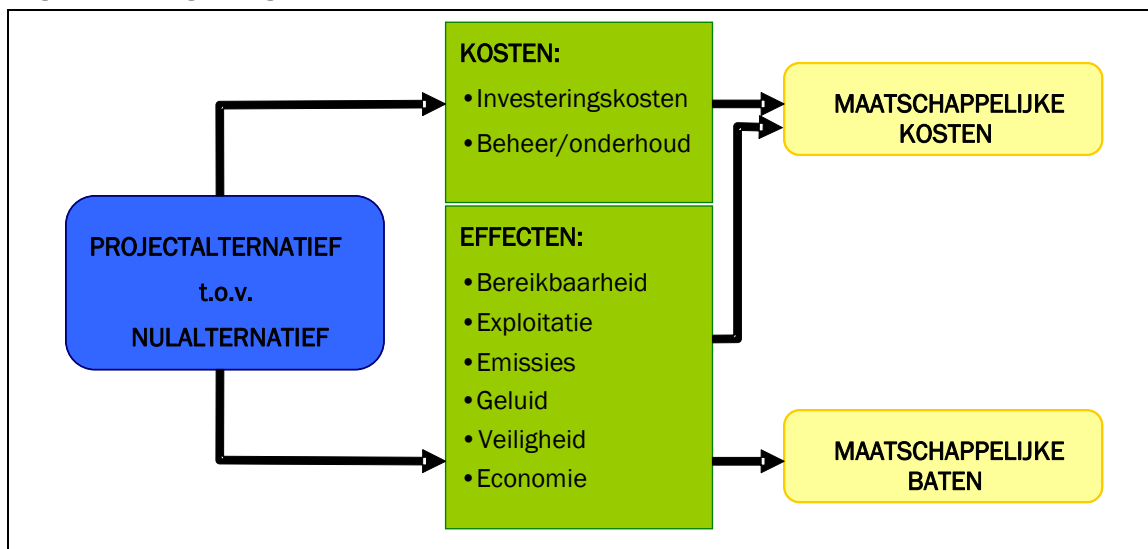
PROJECTALTERNATIEF
t.o.v.
NULALTERNATIEF

KOSTEN:
• Investeringskosten
• Beheer/onderhoud

EFFECTEN:
• Bereikbaarheid
• Exploitatie
• Emissies
• Geluid
• Veiligheid
• Economie

MAATSCHAPPELIJKE KOSTEN

MAATSCHAPPELIJKE BATEN